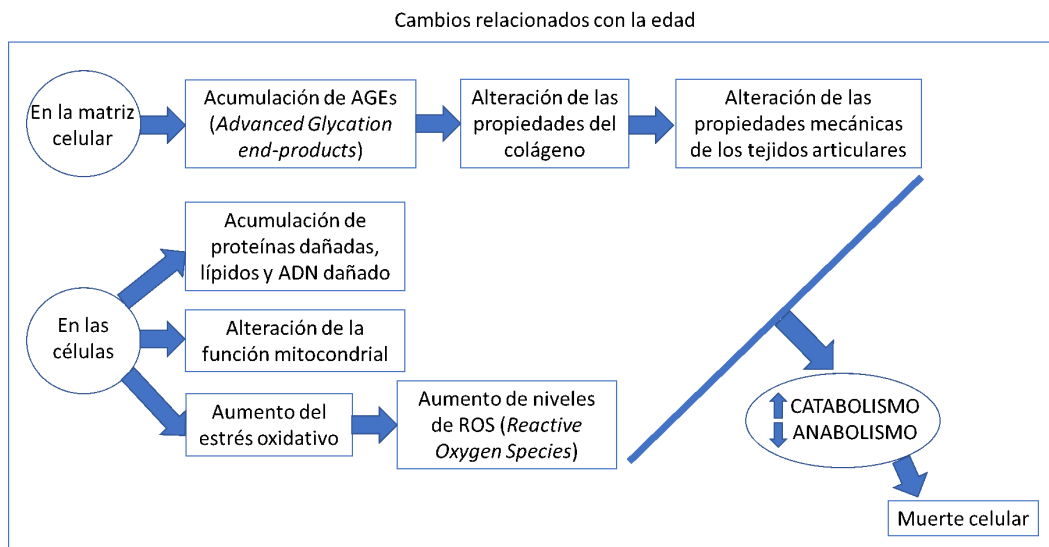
Cambios relacionados con la edad

En la matriz celular

Acumulación de AGEs (*Advanced Glycation end-products*)

Alteración de las propiedades del colágeno

Alteración de las propiedades mecánicas de los tejidos articulares

En las células

Acumulación de proteínas dañadas, lípidos y ADN dañado

Alteración de la función mitocondrial

Aumento del estrés oxidativo

Aumento de niveles de ROS (*Reactive Oxygen Species*)

CATABOLISMO
ANABOLISMO

Muerte celular